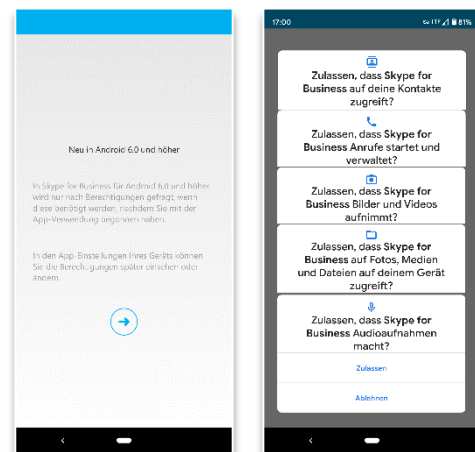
Neu in Android 6.0 und höher

In Skype for Business für Android 6.0 und höher wird nur nach Berechtigungen gefragt, wenn diese benötigt werden, nachdem Sie mit der App-Verwendung begonnen haben.

In den App-Einstellungen Ihres Geräts können Sie die Berechtigungen später einsehen oder ändern.

17:00

LTE 81%

Zulassen, dass **Skype for Business** auf deine Kontakte zugreift?

Zulassen, dass **Skype for Business** Anrufe startet und verwaltet?

Zulassen, dass **Skype for Business** Bilder und Videos aufnimmt?

Zulassen, dass **Skype for Business** auf Fotos, Medien und Dateien auf deinem Gerät zugreift?

Zulassen, dass **Skype for Business** Audioaufnahmen macht?

Zulassen

Ablehnen